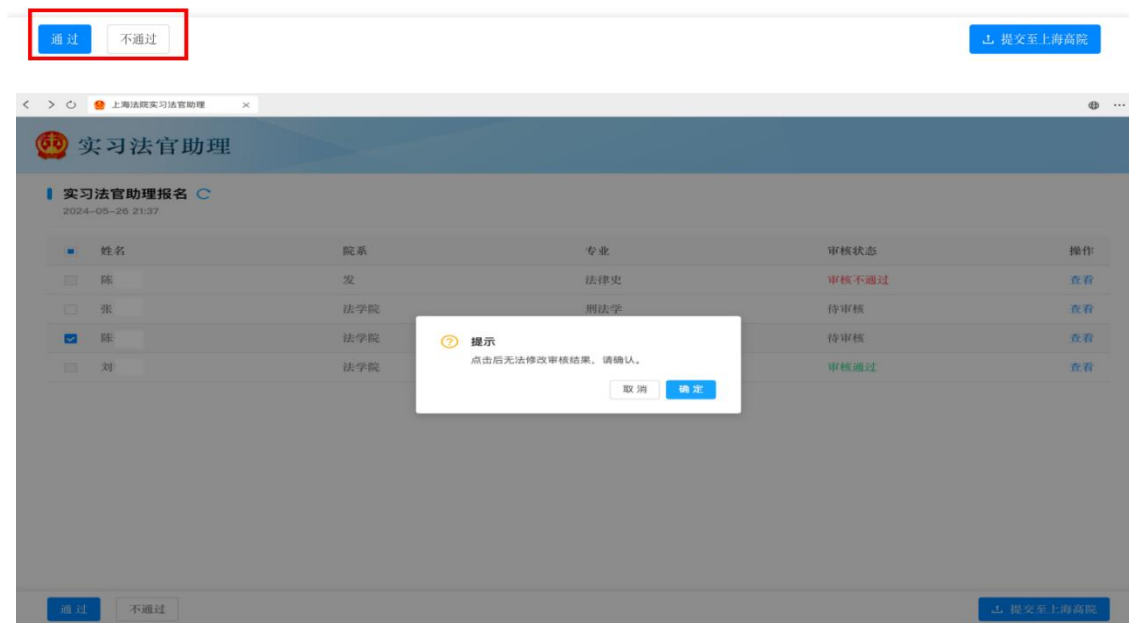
通过 不通过

提交至上海高院

上海法院实习法官助理 ×

实习法官助理

实习法官助理报名

2024-05-26 21:37

| 姓名 | 院系 | 专业 | 审核状态 | 操作 |
|---|---|---|---|---|
| 陈 | 发 | 法律史 | 审核不通过 | 查看 |
| 张 | 法学院 | 刑法学 | 待审核 | 查看 |
| 陈 | 法学院 | | 待审核 | 查看 |
| 刘 | 法学院 | | 审核通过 | 查看 |

提示

点击后无法修改审核结果，请确认。

取消 确定

通过 不通过

提交至上海高院